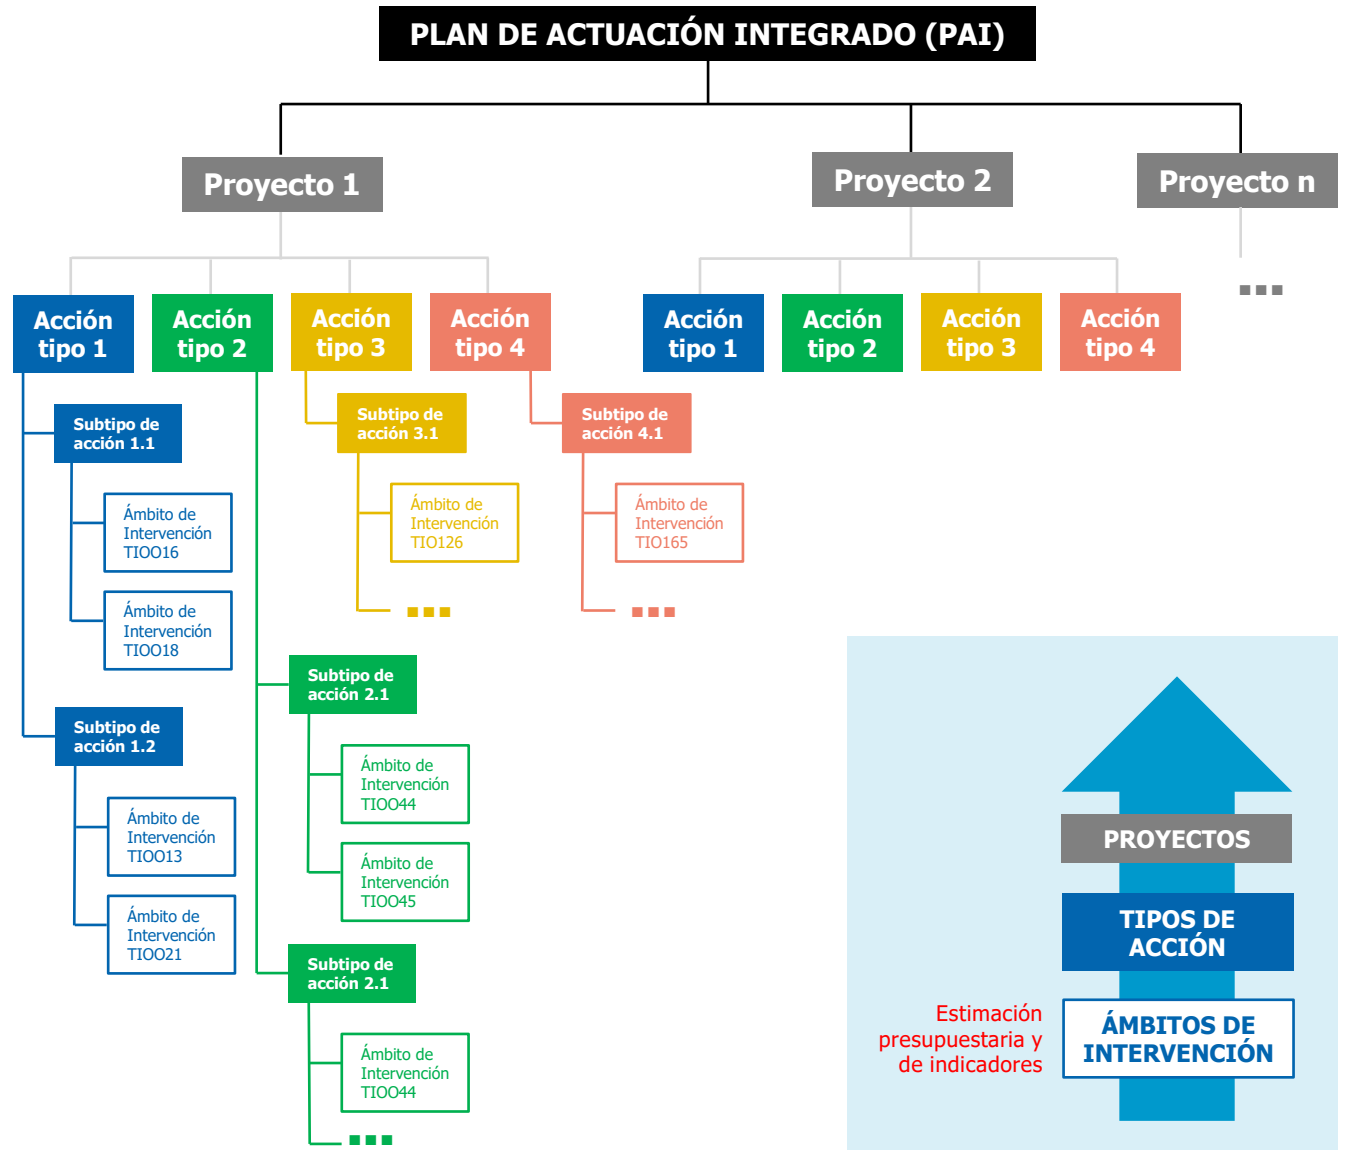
PLAN DE ACTUACIÓN INTEGRADO (PAI)

Proyecto 1

Proyecto 2

Proyecto n

Acción tipo 1

Acción tipo 2

Acción tipo 3

Acción tipo 4

Acción tipo 1

Acción tipo 2

Acción tipo 3

Acción tipo 4

...

Subtipo de acción 1.1

Ámbito de Intervención TIO016

Ámbito de Intervención TIO018

Subtipo de acción 1.2

Ámbito de Intervención TIO013

Ámbito de Intervención TIO021

Subtipo de acción 2.1

Ámbito de Intervención TIO044

Ámbito de Intervención TIO045

Subtipo de acción 2.1

Ámbito de Intervención TIO044

...

Subtipo de acción 3.1

Ámbito de Intervención TIO126

...

Subtipo de acción 4.1

Ámbito de Intervención TIO165

...

PROYECTOS

TIPOS DE ACCIÓN

ÁMBITOS DE INTERVENCIÓN

Estimación presupuestaria y de indicadores